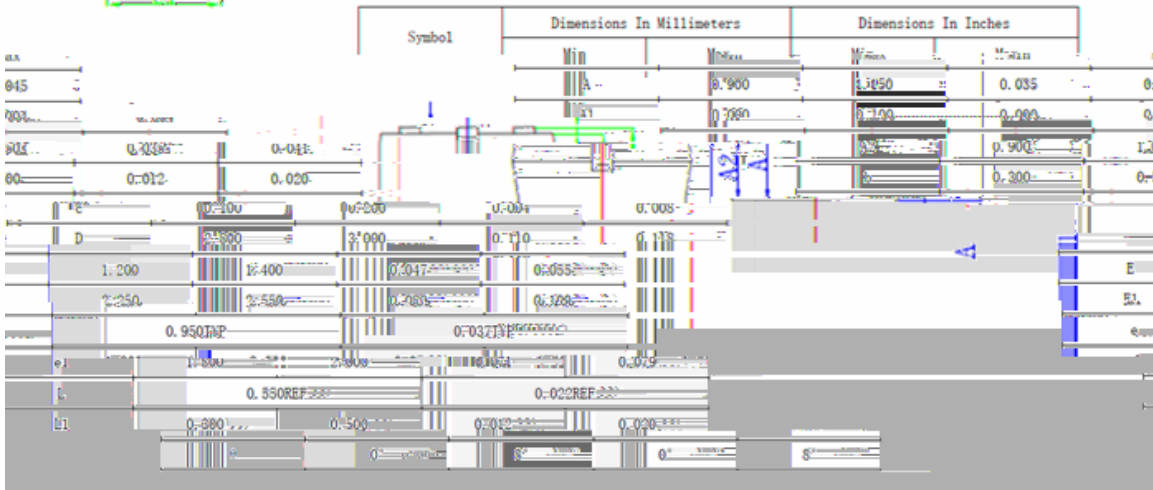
| Symbol | Dimensions In Millimeters | | Dimensions In Inches | |
|---|---|---|---|---|
| | Min | Max | Min | Max |
| A | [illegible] | 0.900 | 0.050 | 0.035 |
| A1 | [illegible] | 0.080 | 0.100 | 0.000 |
| A2 | 0.300 | 0.045 | 0.900 | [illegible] |
| b | 0.012 | 0.020 | 0.300 | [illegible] |
| c | 0.100 | 0.200 | 0.004 | 0.008 |
| D | 2.800 | 3.000 | 0.110 | 0.118 |
| E | 1.200 | 1.400 | 0.047 | 0.055 |
| E1 | 2.250 | 2.550 | 0.089 | 0.100 |
| e | 0.950TYP | | 0.037TYP | |
| e1 | 1.800 | 2.000 | 0.071 | 0.079 |
| L | 0.550REF | | 0.022REF | |
| L1 | 0.300 | 0.500 | 0.012 | 0.020 |
| θ | 0° | 8° | 0° | 8° |